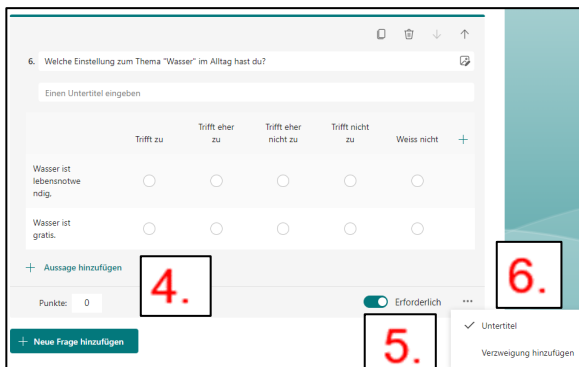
6. Welche Einstellung zum Thema "Wasser" im Alltag hast du?

Einen Untertitel eingeben

| | Trifft zu | Trifft eher zu | Trifft eher nicht zu | Trifft nicht zu | Weiss nicht | + |
|---|---|---|---|---|---|---|
| Wasser ist lebensnotwendig. | | | | | | |
| Wasser ist gratis. | | | | | | |

+ Aussage hinzufügen

4.

6.

Punkte: 0

Erforderlich

...

5.

+ Neue Frage hinzufügen

✓ Untertitel

Verzweigung hinzufügen